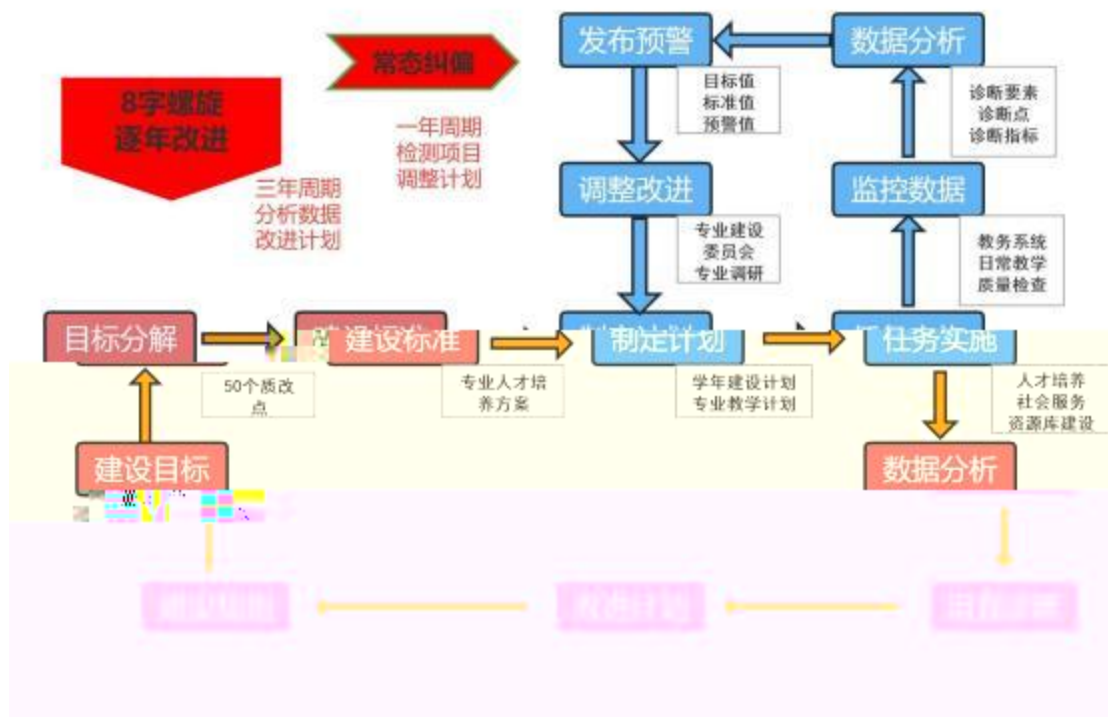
8字螺旋
逐年改进

常态纠偏

一年周期
检测项目
调整计划

三年周期
分析数据
改进计划

发布预警

目标值
标准值
预警值

数据分析

诊断要素
诊断点
诊断指标

调整改进

专业建设
委员会
专业调研

监控数据

教务系统
日常教学
质量检查

目标分解

50个质改点

建设标准

专业人才培养方案

制定计划

学年建设计划
专业教学计划

任务实施

人才培养
社会服务
资源库建设

建设目标

数据分析

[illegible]

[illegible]

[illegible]